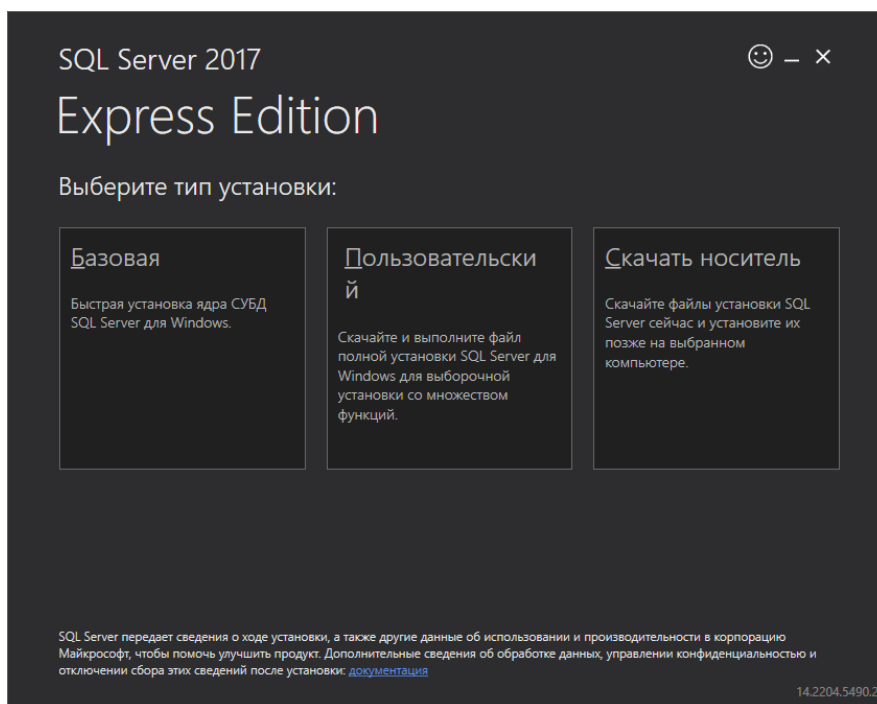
SQL Server 2017

☺ – ×

Express Edition

Выберите тип установки:

Базовая

Быстрая установка ядра СУБД SQL Server для Windows.

Пользовательски й

Скачайте и выполните файл полной установки SQL Server для Windows для выборочной установки со множеством функций.

Скачать носитель

Скачайте файлы установки SQL Server сейчас и установите их позже на выбранном компьютере.

SQL Server передает сведения о ходе установки, а также другие данные об использовании и производительности в корпорацию Майкрософт, чтобы помочь улучшить продукт. Дополнительные сведения об обработке данных, управлении конфиденциальностью и отключении сбора этих сведений после установки: документация

14.2204.5490.2